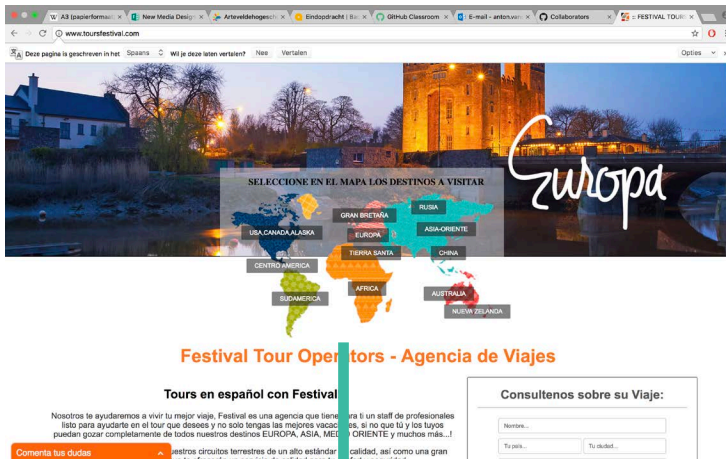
A3 (papierformaat) | New Media Design | Arteveldehogeschool | Eindopdracht | GitHub Classroom | E-mail - anton.van | Collaborators | :: FESTIVAL TOURS

www.toursfestival.com

Deze pagina is geschreven in het Spaans Wil je deze laten vertalen? Nee Vertalen Opties

Europa

SELECCIONE EN EL MAPA LOS DESTINOS A VISITAR

RUSIA
GRAN BRETAÑA
USA,CANADA,ALASKA
EUROPA
ASIA-ORIENTE
TIERRA SANTA
CHINA
CENTRO AMERICA
AFRICA
AUSTRALIA
SUDAMERICA
NUEVA ZELANDA

Festival Tour Operators - Agencia de Viajes

Tours en español con Festival

Nosotros te ayudaremos a vivir tu mejor viaje, Festival es una agencia que tiene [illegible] ti un staff de profesionales listo para ayudarte en el tour que desees y no solo tengas las mejores vacaciones, si no que tú y los tuyos puedan gozar completamente de todos nuestros destinos EUROPA, ASIA, MEDIO ORIENTE y muchos más...!

Comenta tus dudas

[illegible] nuestros circuitos terrestres de un alto estándar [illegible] calidad, así como una gran

Consultenos sobre su Viaje:

Nombre...
Tu país...
Tu ciudad...